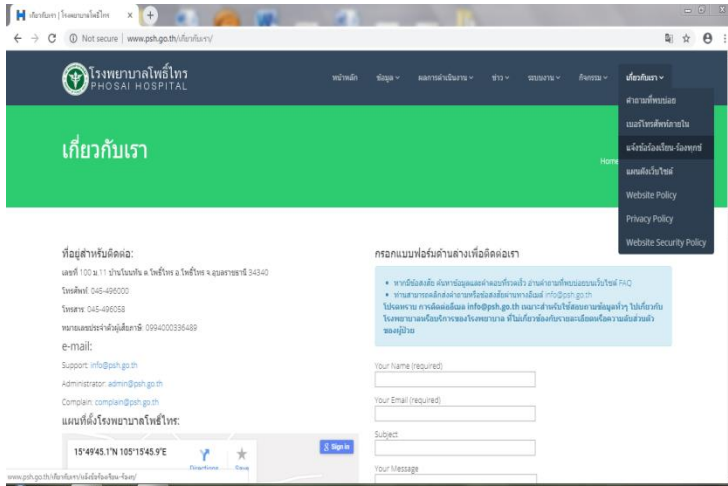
เกี่ยวกับเรา | โรงพยาบาลโพธิ์ไทร

Not secure | www.psh.go.th/เกี่ยวกับเรา/

โรงพยาบาลโพธิ์ไทร
PHOSAI HOSPITAL

หน้าหลัก ข้อมูล ผลการดำเนินงาน ข่าว ระบบงาน กิจกรรม เกี่ยวกับเรา

คำถามที่พบบ่อย
เบอร์โทรศัพท์ภายใน
แจ้งข้อร้องเรียน-ร้องทุกข์
แผนผังเว็บไซต์
Website Policy
Privacy Policy
Website Security Policy

เกี่ยวกับเรา

Home

ที่อยู่สำหรับติดต่อ:
เลขที่ 100 ม.11 บ้านโนนกิน ต.โพธิ์ไทร อ.โพธิ์ไทร จ.อุบลราชธานี 34340
โทรศัพท์: 045-496000
โทรสาร: 045-496058
หมายเลขประจำตัวผู้เสียภาษี: 0994000336489

e-mail:
Support: info@psh.go.th
Administrator: admin@psh.go.th
Complain: complain@psh.go.th

แผนที่ตั้งโรงพยาบาลโพธิ์ไทร:

15°49'45.1"N 105°15'45.9"E
Directions Save
Sign in

กรอกแบบฟอร์มด้านล่างเพื่อติดต่อเรา

• หากมีข้อสงสัย ค้นหาข้อมูลและคำตอบที่รวดเร็ว อ่านคำถามที่พบบ่อยบนเว็บไซต์ FAQ
• ท่านสามารถคลิกส่งคำถามหรือข้อสงสัยผ่านทางอีเมล์ info@psh.go.th
โปรดทราบ การติดต่อผ่าน info@psh.go.th เหมาะสำหรับใช้สอบถามข้อมูลทั่วๆ ไปเกี่ยวกับโรงพยาบาลหรือบริการของโรงพยาบาล ที่ไม่เกี่ยวข้องกับรายละเอียดหรือความลับส่วนตัวของผู้ป่วย

Your Name (required)
Your Email (required)
Subject
Your Message

www.psh.go.th/เกี่ยวกับเรา/แจ้งข้อร้องเรียน-ร้องท/